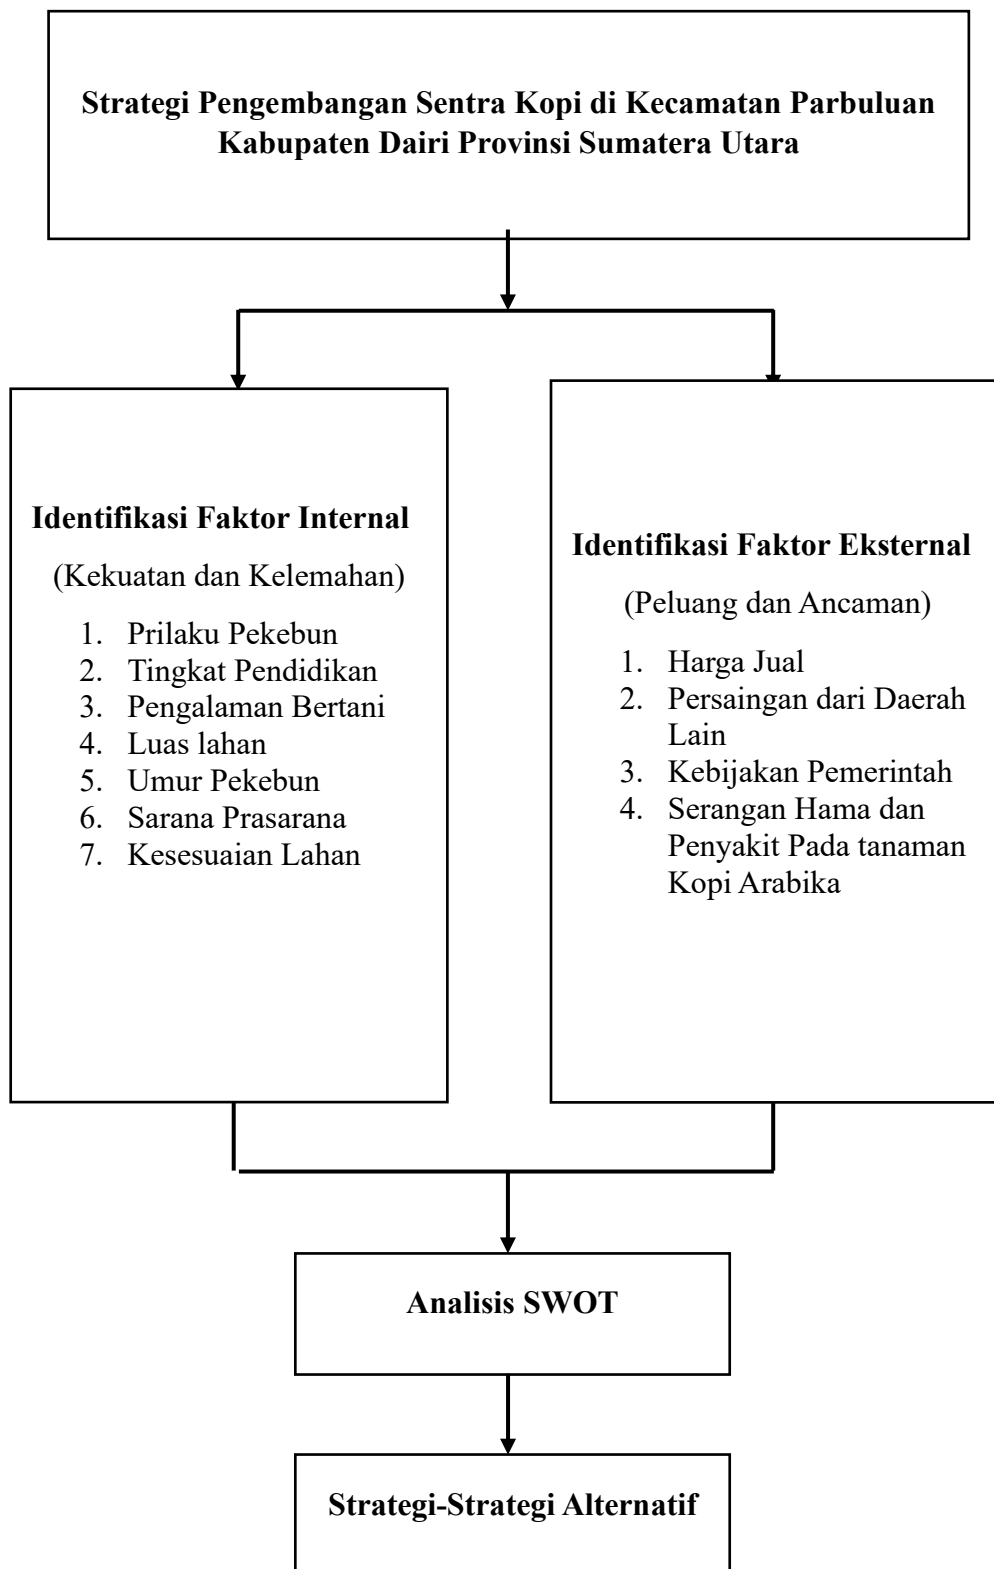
Strategi Pengembangan Sentra Kopi di Kecamatan Parbuluan Kabupaten Dairi Provinsi Sumatera Utara

Identifikasi Faktor Internal

(Kekuatan dan Kelemahan)

1. Prilaku Pekebun
2. Tingkat Pendidikan
3. Pengalaman Bertani
4. Luas lahan
5. Umur Pekebun
6. Sarana Prasarana
7. Kesesuaian Lahan

Identifikasi Faktor Eksternal

(Peluang dan Ancaman)

1. Harga Jual
2. Persaingan dari Daerah Lain
3. Kebijakan Pemerintah
4. Serangan Hama dan Penyakit Pada tanaman Kopi Arabika

Analisis SWOT

Strategi-Strategi Alternatif